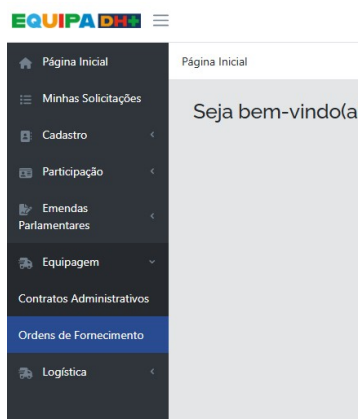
EQUIPA DH+

Página Inicial

Minhas Solicitações

Cadastro

Participação

Emendas Parlamentares

Equipagem

Contratos Administrativos

Ordens de Fornecimento

Logística

Página Inicial

Seja bem-vindo(a